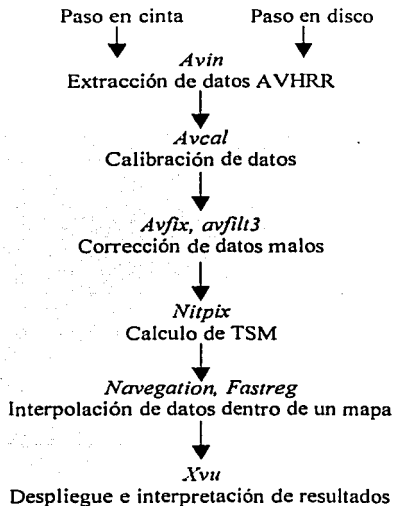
Paso en cinta

Paso en disco

*Avin*
Extracción de datos AVHRR

*Avcal*
Calibración de datos

*Avfix, avfilt3*
Corrección de datos malos

*Nitpix*
Calculo de TSM

*Navegation, Fastreg*
Interpolación de datos dentro de un mapa

*Xvu*
Despliegue e interpretación de resultados